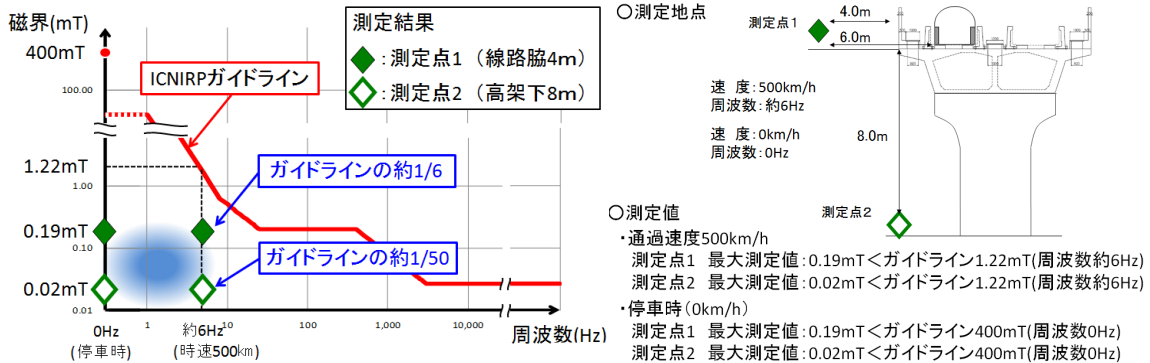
磁界(mT)

400mT

100.00

1.22mT

1.00

0.19mT

0.10

0.02mT

0.01

0Hz
(停車時)

1

約6Hz
(時速500㎞)

10

100

1,000

10,000

周波数(Hz)

ICNIRPガイドライン

ガイドラインの約1/6

ガイドラインの約1/50

測定結果
:測定点1 (線路脇4m)
:測定点2 (高架下8m)

○測定地点

測定点1

4.0m

6.0m

速 度:500km/h
周波数:約6Hz

速 度:0km/h
周波数:0Hz

8.0m

測定点2

○測定値
・通過速度500km/h
測定点1 最大測定値:0.19mT<ガイドライン1.22mT(周波数約6Hz)
測定点2 最大測定値:0.02mT<ガイドライン1.22mT(周波数約6Hz)
・停車時(0km/h)
測定点1 最大測定値:0.19mT<ガイドライン400mT(周波数0Hz)
測定点2 最大測定値:0.02mT<ガイドライン400mT(周波数0Hz)